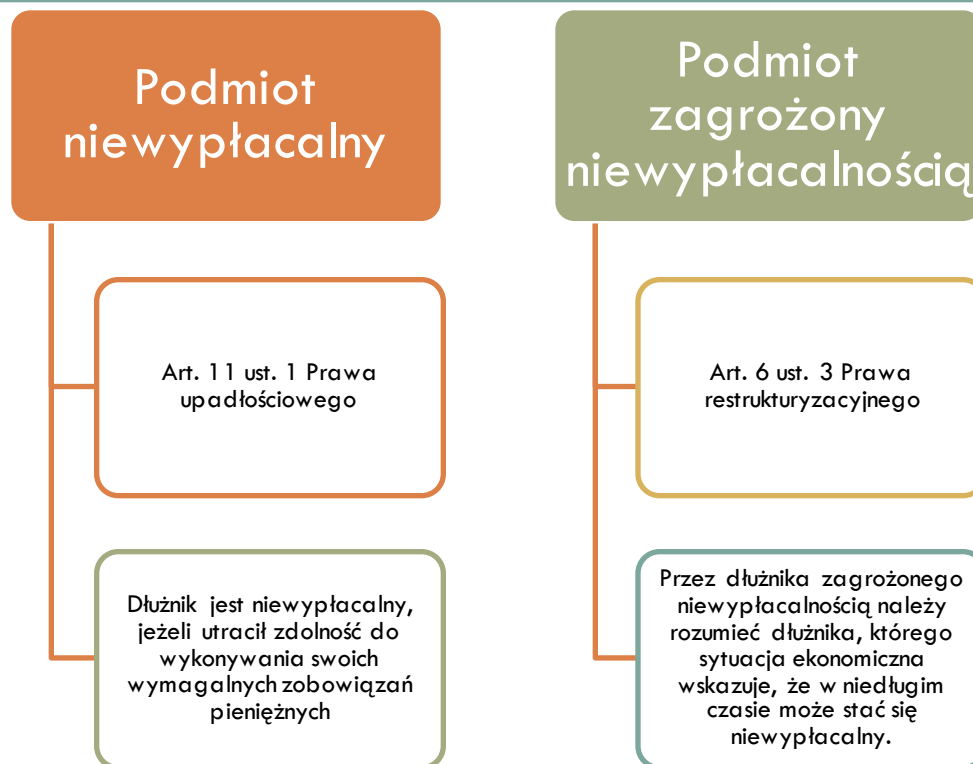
Podmiot niewypłacalny

Art. 11 ust. 1 Prawa upadłościowego

Dłużnik jest niewypłacalny, jeżeli utracił zdolność do wykonywania swoich wymagalnych zobowiązań pieniężnych

Podmiot zagrożony niewypłacalnością

Art. 6 ust. 3 Prawa restrukturyzacyjnego

Przez dłużnika zagrożonego niewypłacalnością należy rozumieć dłużnika, którego sytuacja ekonomiczna wskazuje, że w niedługim czasie może stać się niewypłacalny.